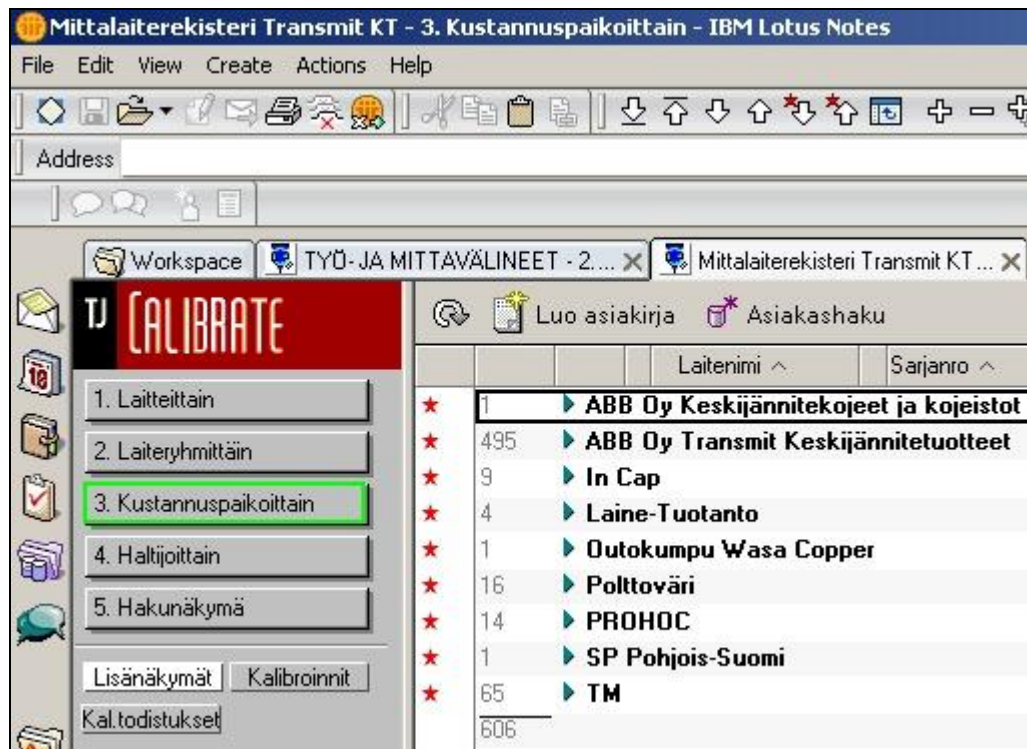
Mittalaiterekisteri Transmit KT - 3. Kustannuspaikoittain - IBM Lotus Notes

File Edit View Create Actions Help

Address

Workspace | TYÖ- JA MITTAVÄLINEET - 2... | Mittalaiterekisteri Transmit KT...

TJ CALIBRATE

1. Laitteittain
2. Laiteryhmittäin
3. Kustannuspaikoittain
4. Haltijoittain
5. Hakunäkymä

Lisänäkymät | Kalibroinnit
Kal.todistukset

Luo asiakirja | Asiakashaku

| | | Laitenimi ^ | Sarjanro ^ |
|---|---|---|---|
| ★ | 1 | ABB Oy Keskijännitekojeet ja kojeistot | |
| ★ | 495 | ABB Oy Transmit Keskijännitetuotteet | |
| ★ | 9 | In Cap | |
| ★ | 4 | Laine-Tuotanto | |
| ★ | 1 | Outokumpu Wasa Copper | |
| ★ | 16 | Polttoväri | |
| ★ | 14 | PROHOC | |
| ★ | 1 | SP Pohjois-Suomi | |
| ★ | 65 | TM | |
| | 606 | | |